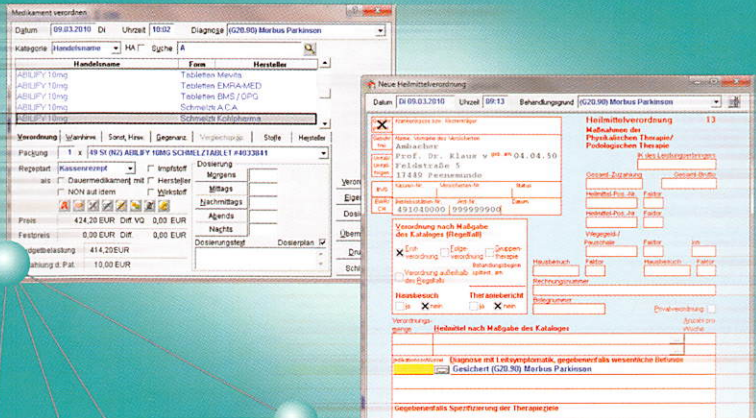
Medikament verordnen

Datum 09.03.2010 Di Uhrzeit 10:02 Diagnose (G20.90) Morbus Parkinson

Kategorie Handelsname HA Suche A

| Handelsname | Form | Hersteller |
|---|---|---|
| ABILIFY 10mg | Tabletten Mevita | |
| ABILIFY 10mg | Tabletten EMRA-MED | |
| ABILIFY 10mg | Tabletten BMS / OPG | |
| ABILIFY 10mg | Schmelzt A.C.A | |
| ABILIFY 10mg | Schmelzt Kohlpharma | |

Verordnung Warnhinw. Sonst. Hinw. Gegenanz. Vergleichsgp. Stoffe Hersteller

Packung 1 x 49 St (N2) ABILIFY 10MG SCHMELZTABLET #4033841

Dosierung
Morgens
Mittags
Nachmittags
Abends
Nachts

Rezeptart Kassenrezept Impfstoff
als Dauermedikament mit Hersteller
NON aut idem Wirkstoff

Preis 424,20 EUR Diff VO 0,00 EUR
Festpreis 0,00 EUR Diff FB 0,00 EUR
Budgetbelastung 414,20 EUR
Zuzahlung d. Pat. 10,00 EUR

Dosierungstext Dosierplan

Verord
Eigen
Dosi
Über
Dosi
Druc
Schl

Neue Heilmittelverordnung

Datum Di 09.03.2010 Uhrzeit 09:13 Behandlungsgrund (G20.90) Morbus Parkinson

Krankenkasse bzw. Kostenträger
Name, Vorname des Versicherten
Ambacher
Prof. Dr. Klaus v geb. am 04.04.50
Feldstraße 5
17449 Peenemünde
Kassen-Nr. Versicherten-Nr. Status
Betriebsstätten-Nr. Arzt-Nr. Datum
491040000 999999900

Heilmittelverordnung 13
Maßnahmen der Physikalischen Therapie/ Podologischen Therapie
IK des Leistungserbringers
Gesamt-Zuzahlung Gesamt-Brutto
Heilmittel-Pos.-Nr. Faktor

Verordnung nach Maßgabe des Kataloges (Regelfall)
Erstverordnung Folgeverordnung Gruppentherapie
Verordnung außerhalb des Regelfalls Behandlungsbeginn spätest. am
Hausbesuch ja nein
Therapiebericht ja nein

Wegegeld-/ Pauschale Faktor km
Hausbesuch Faktor
Rechnungsnummer
Belegnummer
Privatverordnung

Verordnungsmenge Heilmittel nach Maßgabe des Kataloges Anzahl pro Woche

Indikationsschlüssel Diagnose mit Leitsymptomatik, gegebenenfalls wesentliche Befunde
Gesichert (G20.90) Morbus Parkinson

Gegebenenfalls Spezifizierung der Therapieziele